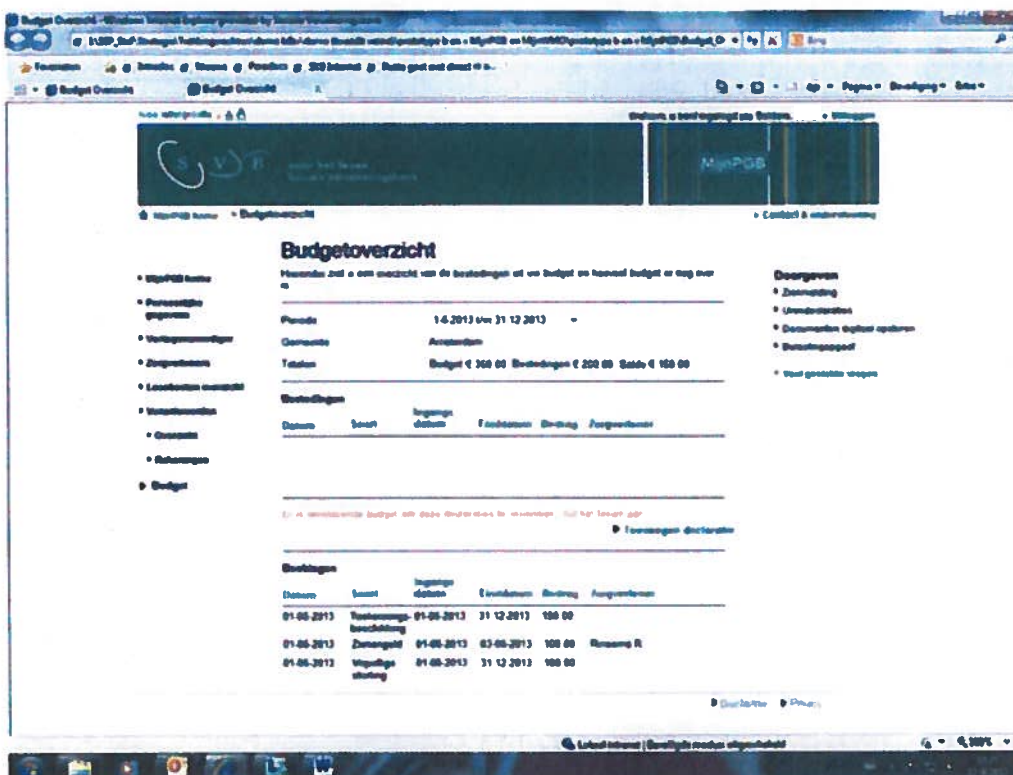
Budget Overzicht - Windows Internet Explorer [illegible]

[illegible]

Favorieten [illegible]

Budget Overzicht

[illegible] | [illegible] • Uitloggen

SVB

MijnPGB

MijnPGB home • Budgetoverzicht • Contact & ondersteuning

Budgetoverzicht

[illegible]

• MijnPGB home
• Persoonlijke gegevens
• Vertegenwoordiger
• Zorgverleners
• Loonkosten overzicht
• Verantwoorden
• Overzicht
• Afrekeningen
• Budget

Periode 1-4-2013 t/m 31-12-2013
Gemeente Amsterdam
Totalen Budget € 300,00 Bestedingen € 200,00 Saldo € 100,00

Bestedingen

| Datum | Soort | Ingangs-datum | Einddatum | Bedrag | Zorgverlener |
|---|---|---|---|---|---|

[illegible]

Toevoegen declaratie

Boekingen

| Datum | Soort | Ingangs-datum | Einddatum | Bedrag | Zorgverlener |
|---|---|---|---|---|---|
| 01-05-2013 | Toekenningsbeschikking | 01-05-2013 | 31-12-2013 | 100,00 | |
| 01-05-2013 | Zorrengeld | 01-05-2013 | 03-05-2013 | 100,00 | Rosanna R |
| 01-05-2013 | Vrijwillige storting | 01-05-2013 | 31-12-2013 | 100,00 | |

Doorgeven
• Zorgmelding
• Urendeclaratie
• Documenten digitaal opsturen
• Betaalgegeven

• Veel gestelde vragen

Disclaimer Privacy

Lokaal intranet | Beveiligde modus uitgeschakeld 100%